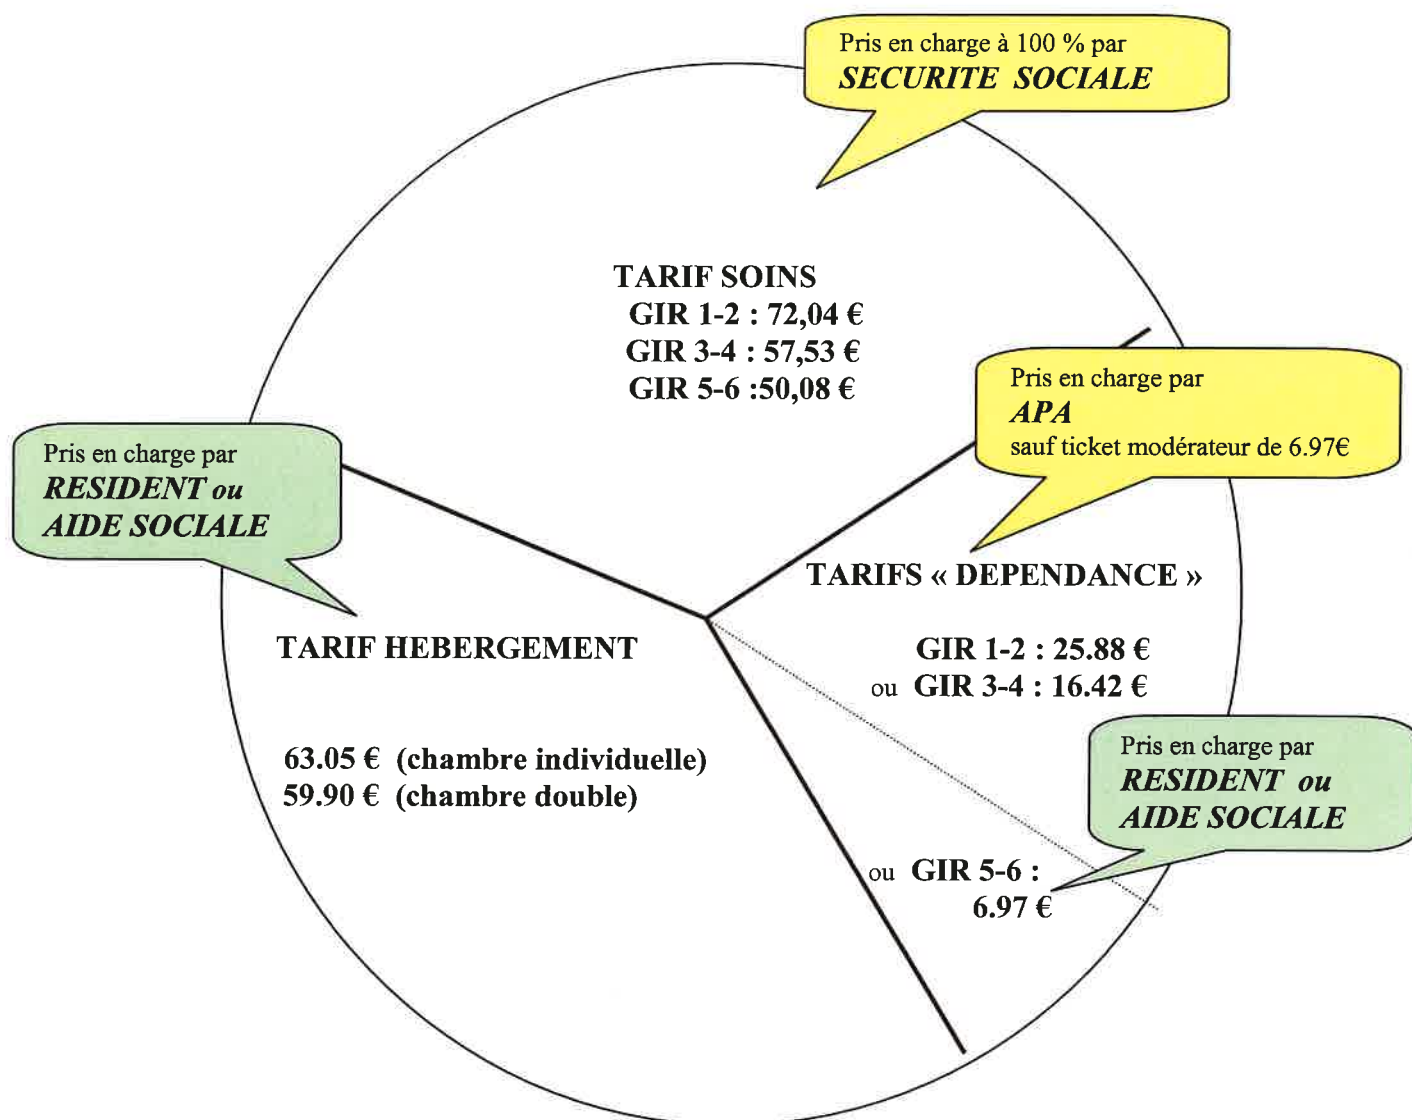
Pris en charge à 100 % par
***SECURITE SOCIALE***

**TARIF SOINS**
**GIR 1-2 : 72,04 €**
**GIR 3-4 : 57,53 €**
**GIR 5-6 :50,08 €**

Pris en charge par
***APA***
sauf ticket modérateur de 6.97€

Pris en charge par
***RESIDENT ou AIDE SOCIALE***

**TARIFS « DEPENDANCE »**

**GIR 1-2 : 25.88 €**
ou **GIR 3-4 : 16.42 €**

**TARIF HEBERGEMENT**

**63.05 € (chambre individuelle)**
**59.90 € (chambre double)**

Pris en charge par
***RESIDENT ou AIDE SOCIALE***

ou **GIR 5-6 : 6.97 €**